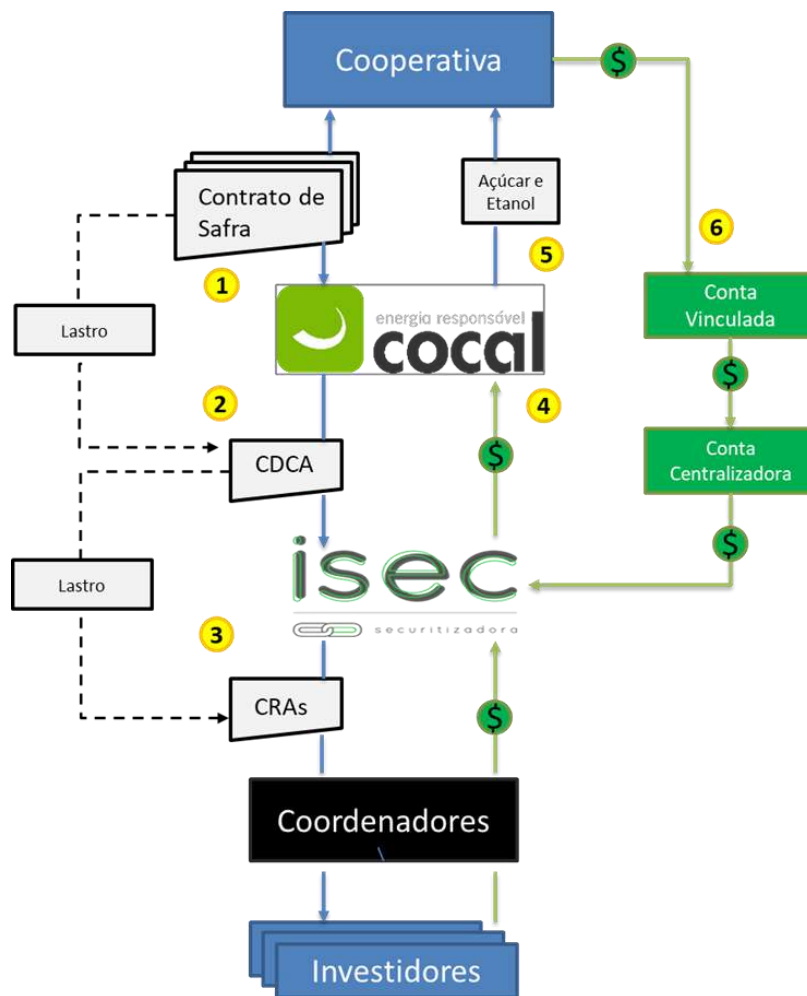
Cooperativa

$

Contrato de Safra

Açúcar e Etanol

6

5

1

Conta Vinculada

Lastro

energia responsável cocal

$

2

4

Conta Centralizadora

CDCA

$

$

isec

securitizadora

Lastro

3

CRAs

$

Coordenadores

Investidores